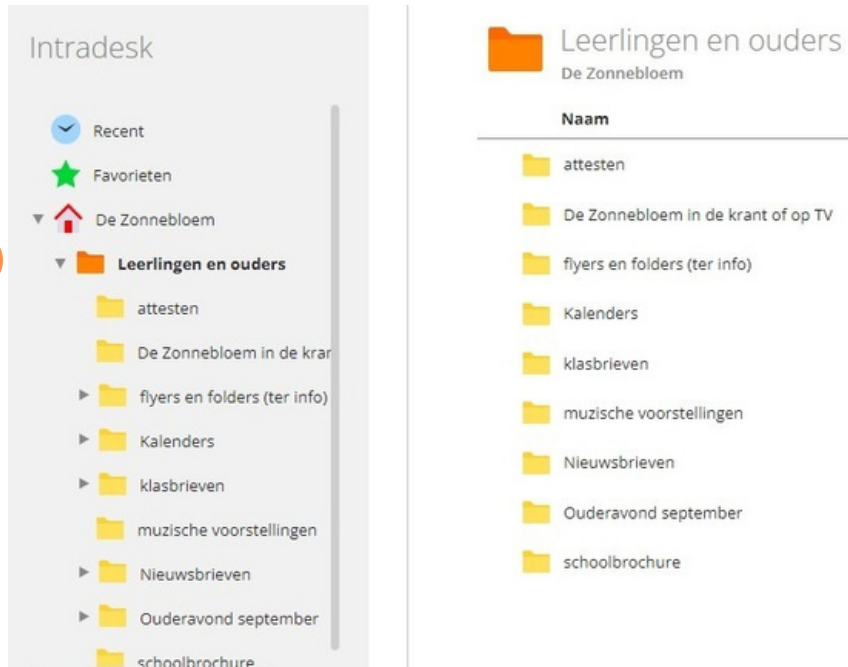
Intradesk

Recent

Favorieten

De Zonnebloem

Leerlingen en ouders

attesten

De Zonnebloem in de krar

flyers en folders (ter info)

Kalenders

klasbrieven

muzische voorstellingen

Nieuwsbrieven

Ouderavond september

schoolbrochure

Leerlingen en ouders
De Zonnebloem

Naam

attesten

De Zonnebloem in de krant of op TV

flyers en folders (ter info)

Kalenders

klasbrieven

muzische voorstellingen

Nieuwsbrieven

Ouderavond september

schoolbrochure